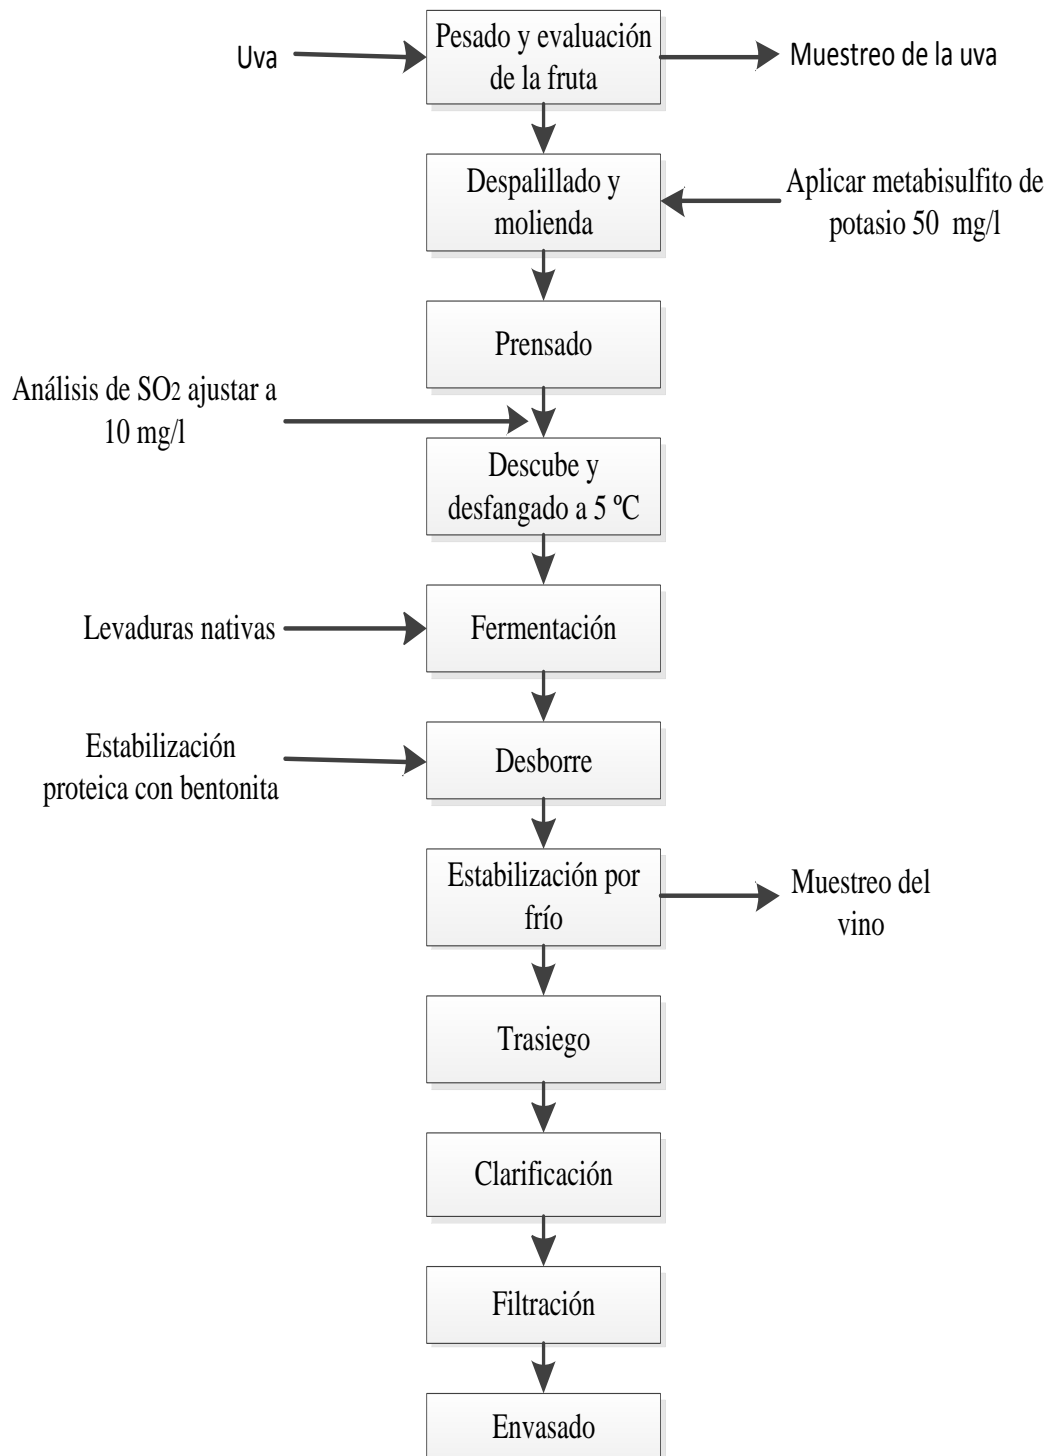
Uva

Pesado y evaluación de la fruta

Muestreo de la uva

Despalillado y molienda

Aplicar metabisulfito de potasio 50 mg/l

Prensado

Análisis de $SO_2$ ajustar a 10 mg/l

Descube y desfangado a 5 ºC

Levaduras nativas

Fermentación

Estabilización proteica con bentonita

Desborre

Estabilización por frío

Muestreo del vino

Trasiego

Clarificación

Filtración

Envasado